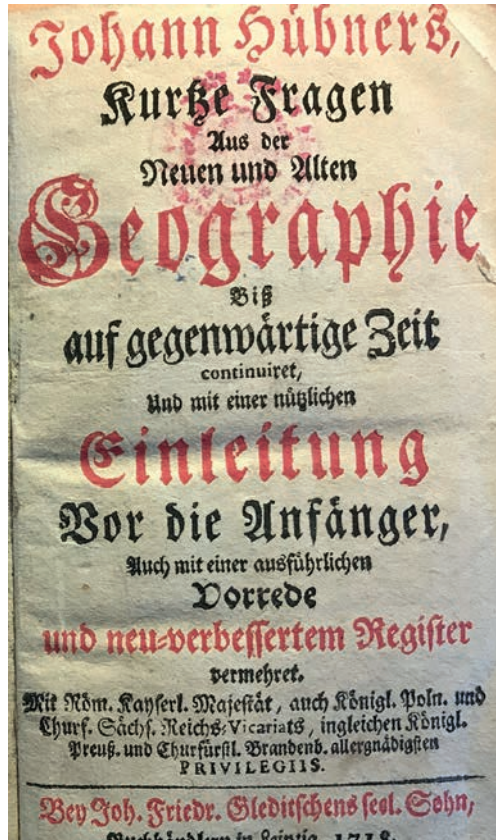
Johann Hübners,
Kurtze Fragen
Aus der
Neuen und Alten
Geographie
Biß
auf gegenwärtige Zeit
continuiret,
Und mit einer nützlichen
Einleitung
Vor die Anfänger,
Auch mit einer ausführlichen
Vorrede
und neu-verbessertem Register
vermehret.
Mit Röm. Kayserl. Majestät, auch Königl. Poln. und Churf. Sächs. Reichs-Vicariats, ingleichen Königl. Preuß. und Churfürstl. Brandenb. allergnädigsten
PRIVILEGIIS.

Bey Joh. Friedr. Gleditschens seel. Sohn,
Buchhändlern in Leipzig, 1718.